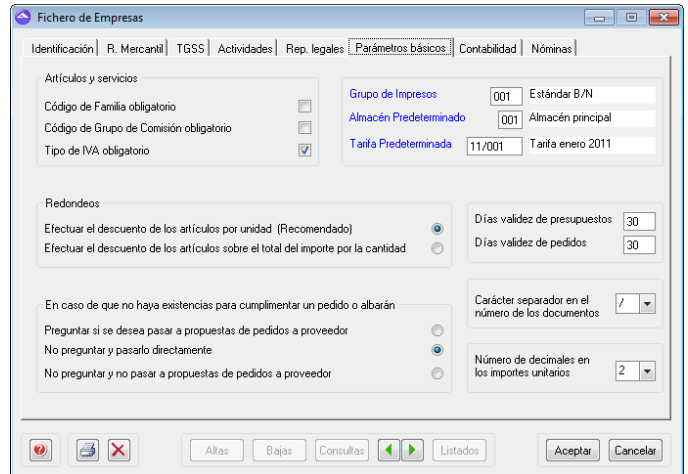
Fichero de Empresas

Identificación | R. Mercantil | TGSS | Actividades | Rep. legales | Parámetros básicos | Contabilidad | Nóminas

Artículos y servicios

Código de Familia obligatorio

Código de Grupo de Comisión obligatorio

Tipo de IVA obligatorio

Grupo de Impresos 001 Estándar B/N

Almacén Predeterminado 001 Almacén principal

Tarifa Predeterminada 11/001 Tarifa enero 2011

Redondeos

Efectuar el descuento de los artículos por unidad (Recomendado)

Efectuar el descuento de los artículos sobre el total del importe por la cantidad

Días validez de presupuestos 30

Días validez de pedidos 30

En caso de que no haya existencias para cumplimentar un pedido o albarán

Preguntar si se desea pasar a propuestas de pedidos a proveedor

No preguntar y pasarlo directamente

No preguntar y no pasar a propuestas de pedidos a proveedor

Carácter separador en el número de los documentos /

Número de decimales en los importes unitarios 2

Altas | Bajas | Consultas | Listados

Aceptar | Cancelar